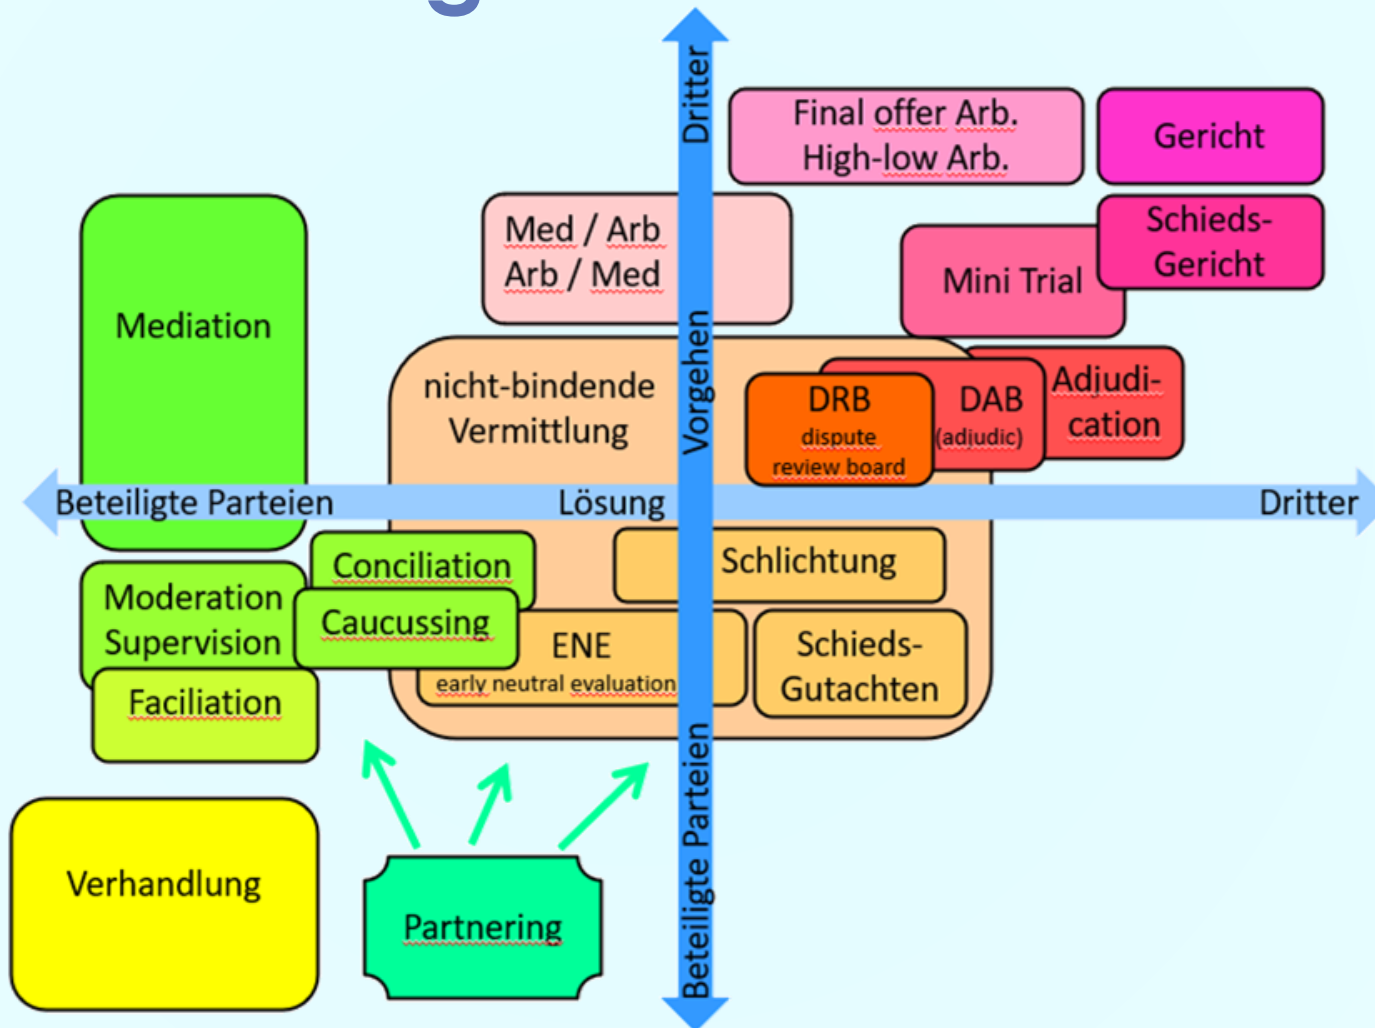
Dritter

Final offer Arb.
High-low Arb.

Gericht

Med / Arb
Arb / Med

Schieds-
Gericht

Mini Trial

Mediation

nicht-bindende
Vermittlung

Vorgehen

DRB
dispute
review board

DAB
(adjudic)

Adjudi-
cation

Beteiligte Parteien

Lösung

Dritter

Conciliation

Schlichtung

Moderation
Supervision

Caucussing

ENE
early neutral evaluation

Schieds-
Gutachten

Faciliation

Verhandlung

Partnering

Beteiligte Parteien